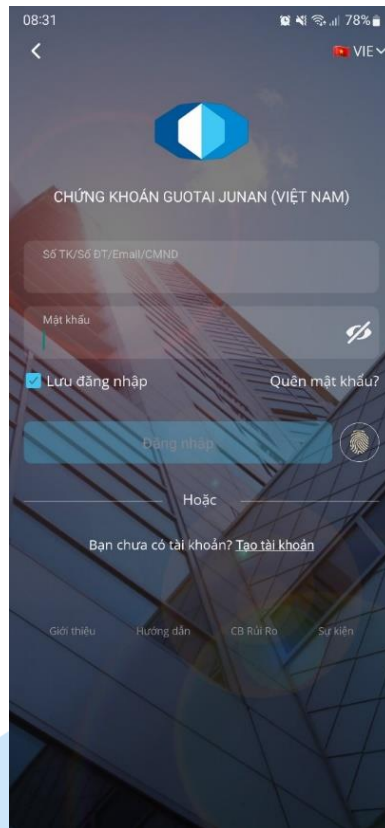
08:31
78%
VIE

CHỨNG KHOÁN GUOTAI JUNAN (VIỆT NAM)

Số TK/Số ĐT/Email/CMND

Mật khẩu

Lưu đăng nhập
Quên mật khẩu?

Đăng nhập

Hoặc

Bạn chưa có tài khoản? Tạo tài khoản

Giới thiệu
Hướng dẫn
CB Rủi Ro
Sự kiện